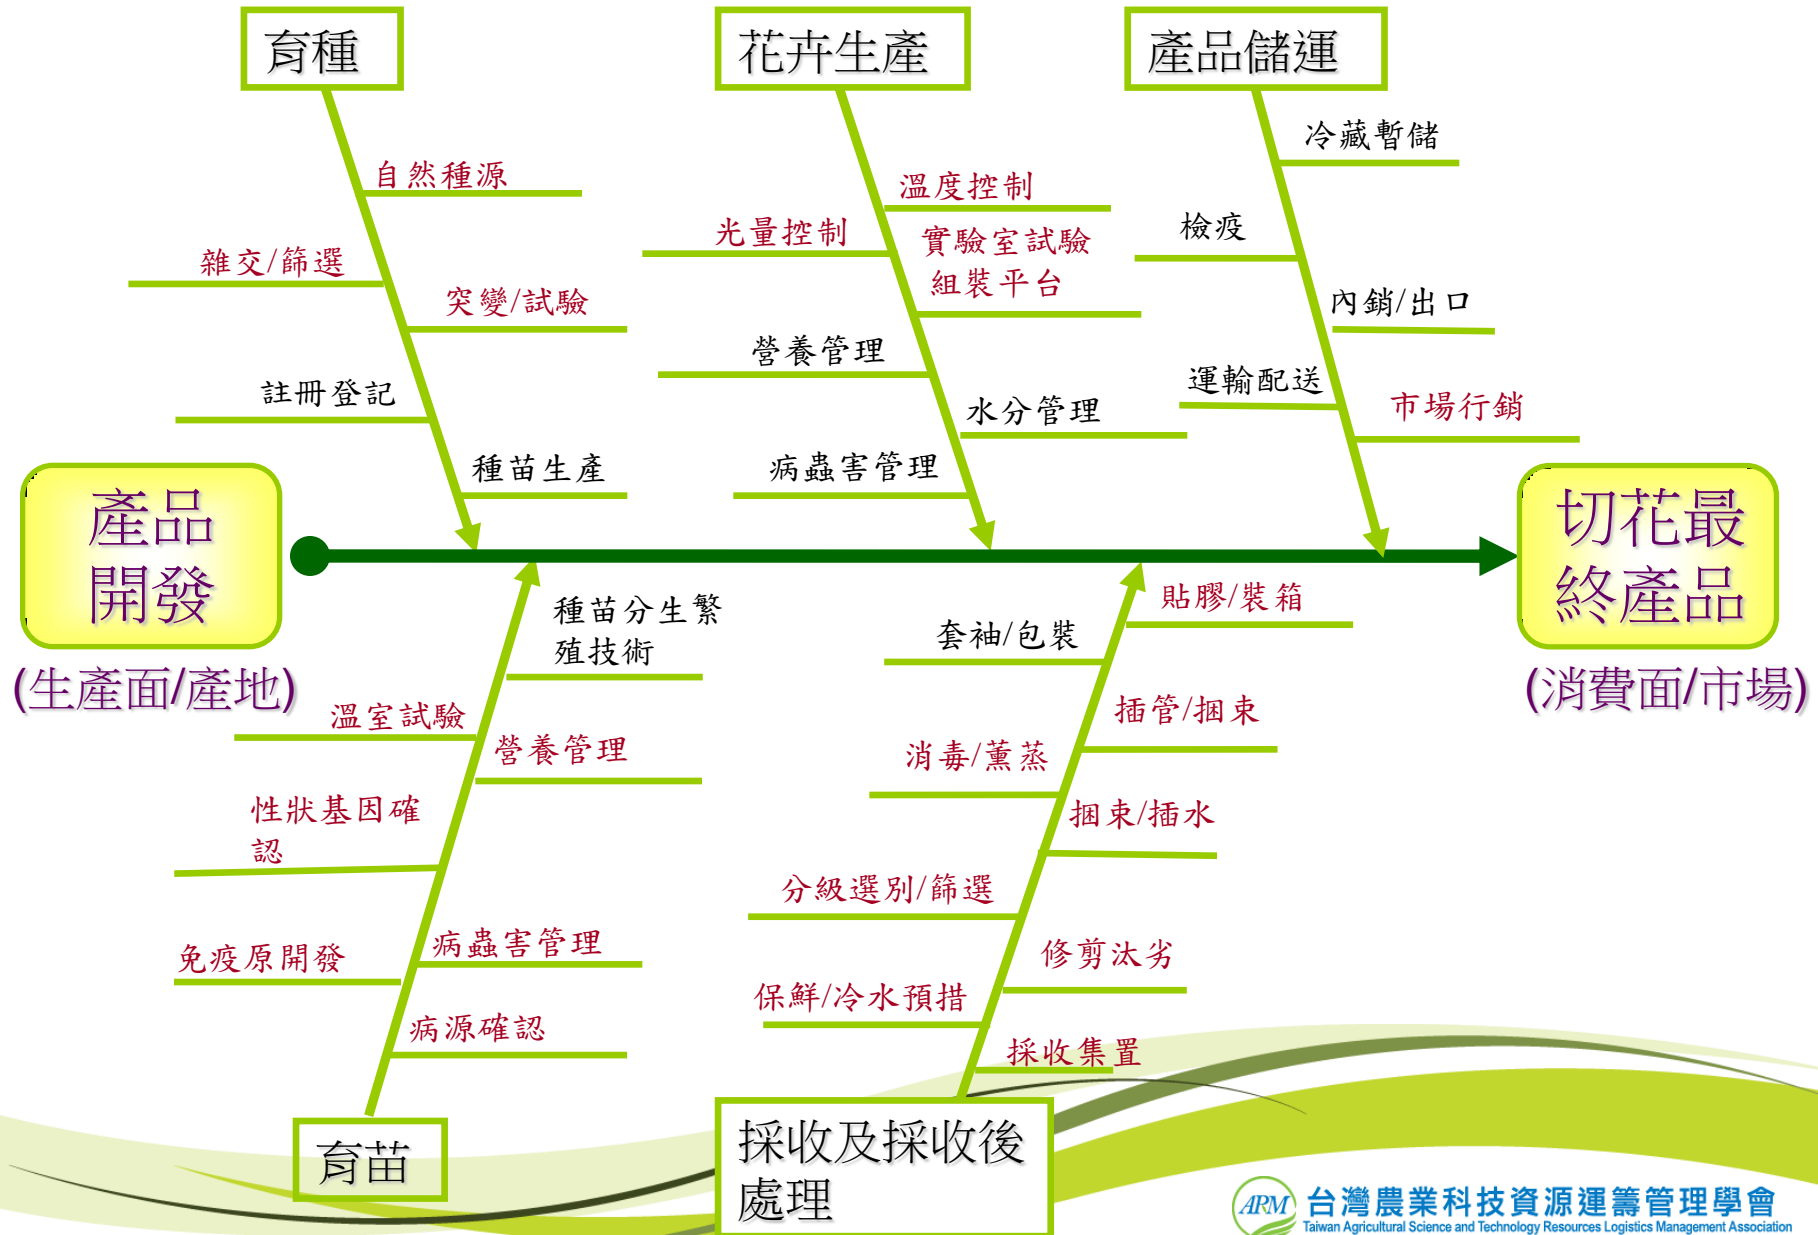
育種

自然種源

雜交/篩選

突變/試驗

註冊登記

種苗生產

花卉生產

溫度控制

光量控制

實驗室試驗

組裝平台

營養管理

水分管理

病蟲害管理

產品儲運

冷藏暫儲

檢疫

內銷/出口

運輸配送

市場行銷

產品開發

(生產面/產地)

切花最終產品

(消費面/市場)

種苗分生繁殖技術

溫室試驗

營養管理

性狀基因確認

病蟲害管理

免疫原開發

病源確認

育苗

貼膠/裝箱

套袖/包裝

插管/捆束

消毒/薰蒸

捆束/插水

分級選別/篩選

修剪汰劣

保鮮/冷水預措

採收集置

採收及採收後處理

ATM 台灣農業科技資源運籌管理學會

Taiwan Agricultural Science and Technology Resources Logistics Management Association